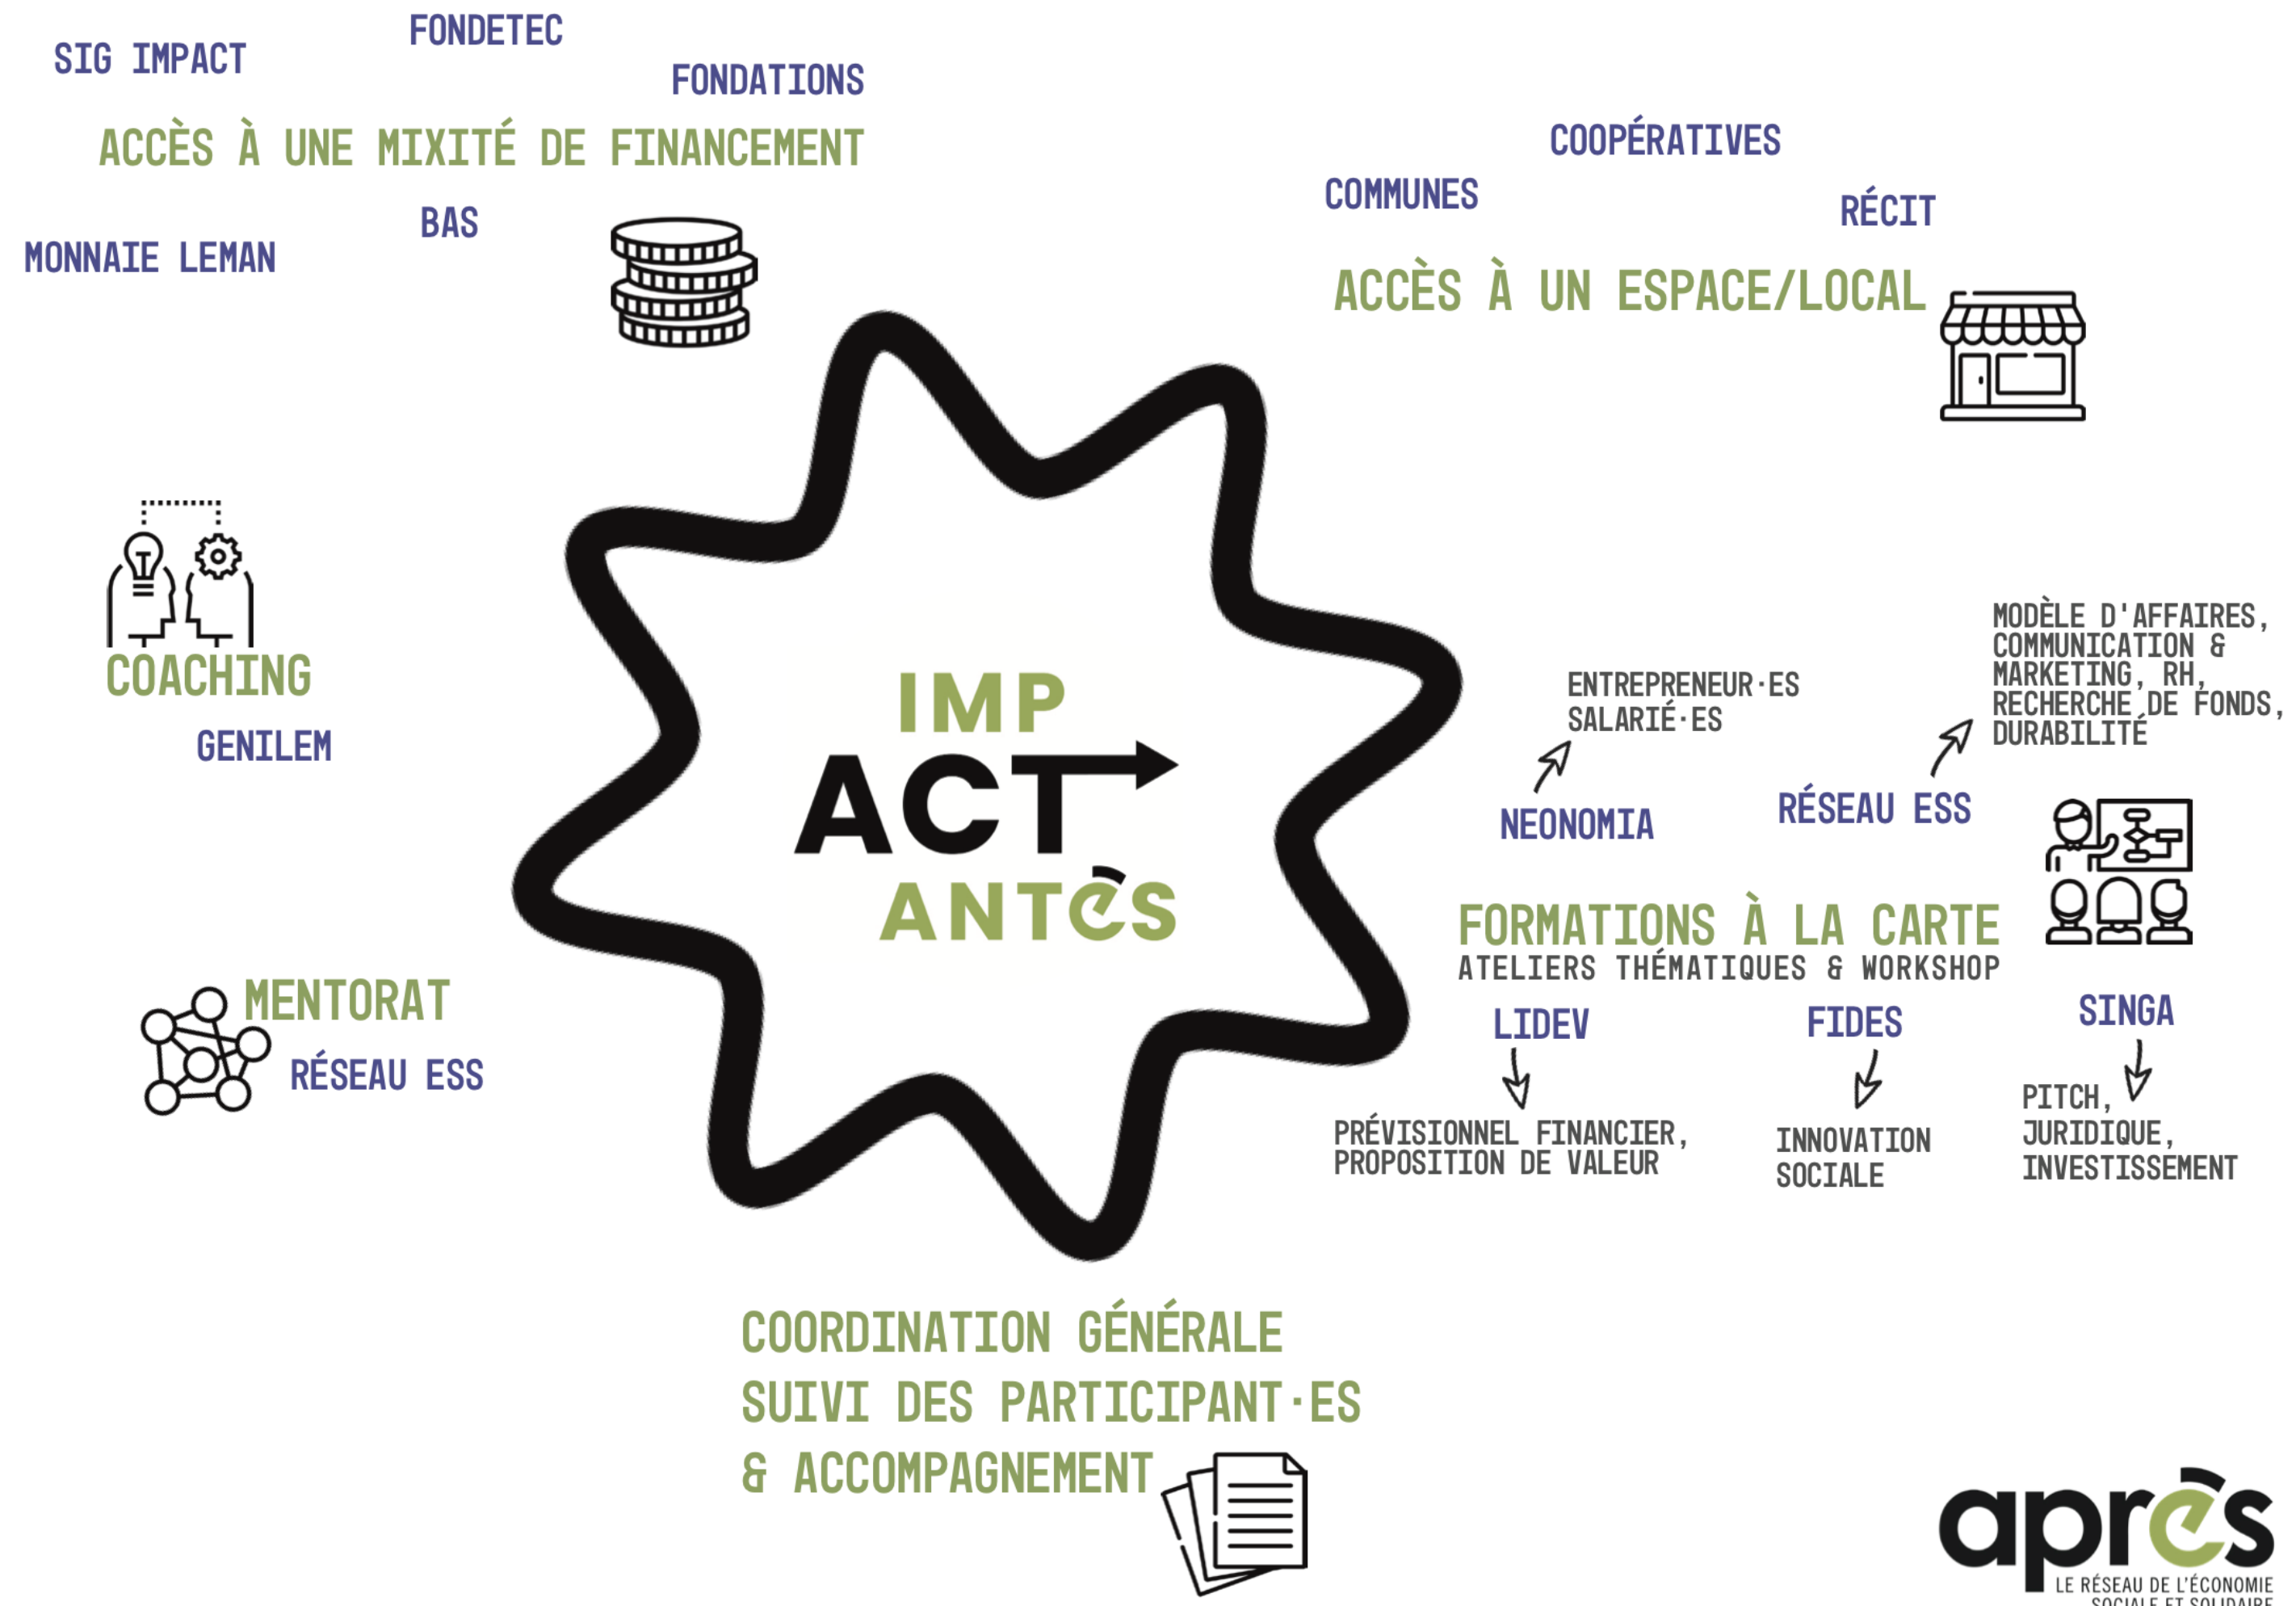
FONDETEC

SIG IMPACT

FONDATIONS

ACCÈS À UNE MIXITÉ DE FINANCEMENT

BAS

MONNAIE LEMAN

COOPÉRATIVES

COMMUNES

RÉCIT

ACCÈS À UN ESPACE/LOCAL

IMP ACT ANTÈS

COACHING

GENILEM

MODÈLE D'AFFAIRES, COMMUNICATION & MARKETING, RH, RECHERCHE DE FONDS, DURABILITÉ

ENTREPRENEUR·ES SALARIÉ·ES

NEONOMIA

RÉSEAU ESS

FORMATIONS À LA CARTE
ATELIERS THÉMATIQUES & WORKSHOP

MENTORAT

RÉSEAU ESS

LIDEV

PRÉVISIONNEL FINANCIER, PROPOSITION DE VALEUR

FIDES

INNOVATION SOCIALE

SINGA

PITCH, JURIDIQUE, INVESTISSEMENT

COORDINATION GÉNÉRALE
SUIVI DES PARTICIPANT·ES
& ACCOMPAGNEMENT

après
LE RÉSEAU DE L'ÉCONOMIE SOCIALE ET SOLIDAIRE